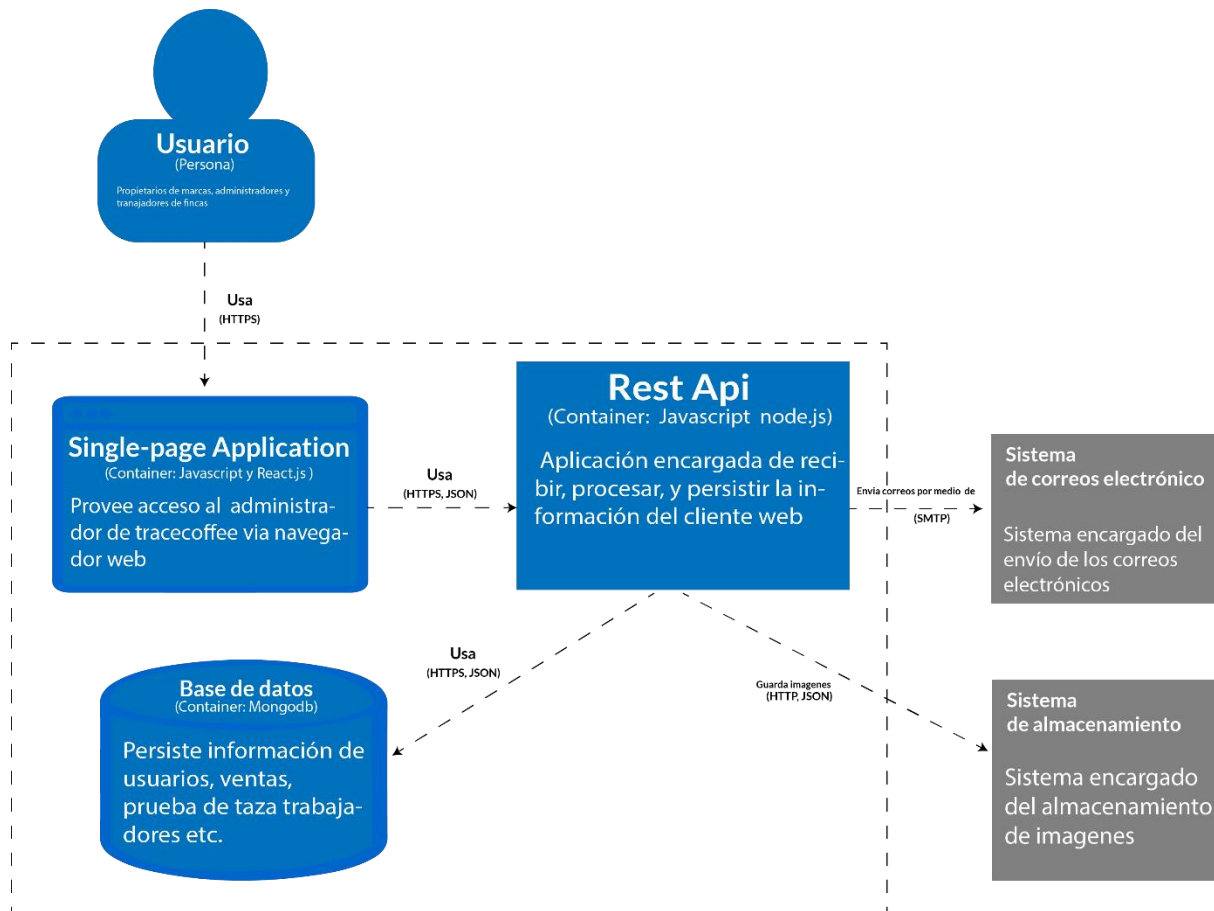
Usuario
(Persona)
Propietarios de marcas, administradores y tranajadores de fincas

Usa
(HTTPS)

Single-page Application
(Container: Javascript y React.js )
Provee acceso al administrador de tracecoffee via navegador web

Usa
(HTTPS, JSON)

Rest Api
(Container: Javascript node.js)
Aplicación encargada de recibir, procesar, y persistir la información del cliente web

Envia correos por medio de
(SMTP)

Sistema
de correos electrónico
Sistema encargado del envío de los correos electrónicos

Usa
(HTTPS, JSON)

Base de datos
(Container: Mongodb)
Persiste información de usuarios, ventas, prueba de taza trabajadores etc.

Guarda imagenes
(HTTP, JSON)

Sistema
de almacenamiento
Sistema encargado del almacenamiento de imagenes